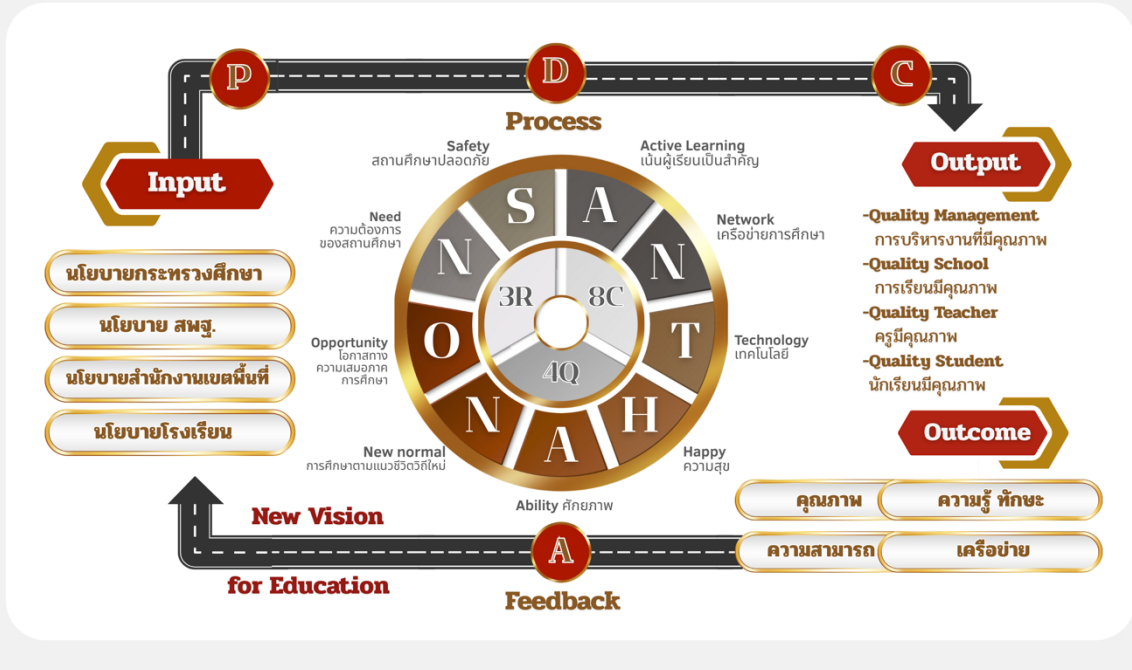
P

D

C

Process

Input

Output

Safety
สถานศึกษาปลอดภัย

Active Learning
เน้นผู้เรียนเป็นสำคัญ

Need
ความต้องการของสถานศึกษา

Network
เครือข่ายการศึกษา

S A N T H A N O N

3R 8C 4Q

Opportunity
โอกาสทางความเสมอภาคการศึกษา

Technology
เทคโนโลยี

New normal
การศึกษาตามแนวชีวิตวิถีใหม่

Happy
ความสุข

Ability ศักยภาพ

นโยบายกระทรวงศึกษา

นโยบาย สพฐ.

นโยบายสำนักงานเขตพื้นที่

นโยบายโรงเรียน

-Quality Management
การบริหารงานที่มีคุณภาพ
-Quality School
การเรียนมีคุณภาพ
-Quality Teacher
ครูมีคุณภาพ
-Quality Student
นักเรียนมีคุณภาพ

Outcome

คุณภาพ | ความรู้ ทักษะ

ความสามารถ | เครือข่าย

New Vision

for Education

A

Feedback